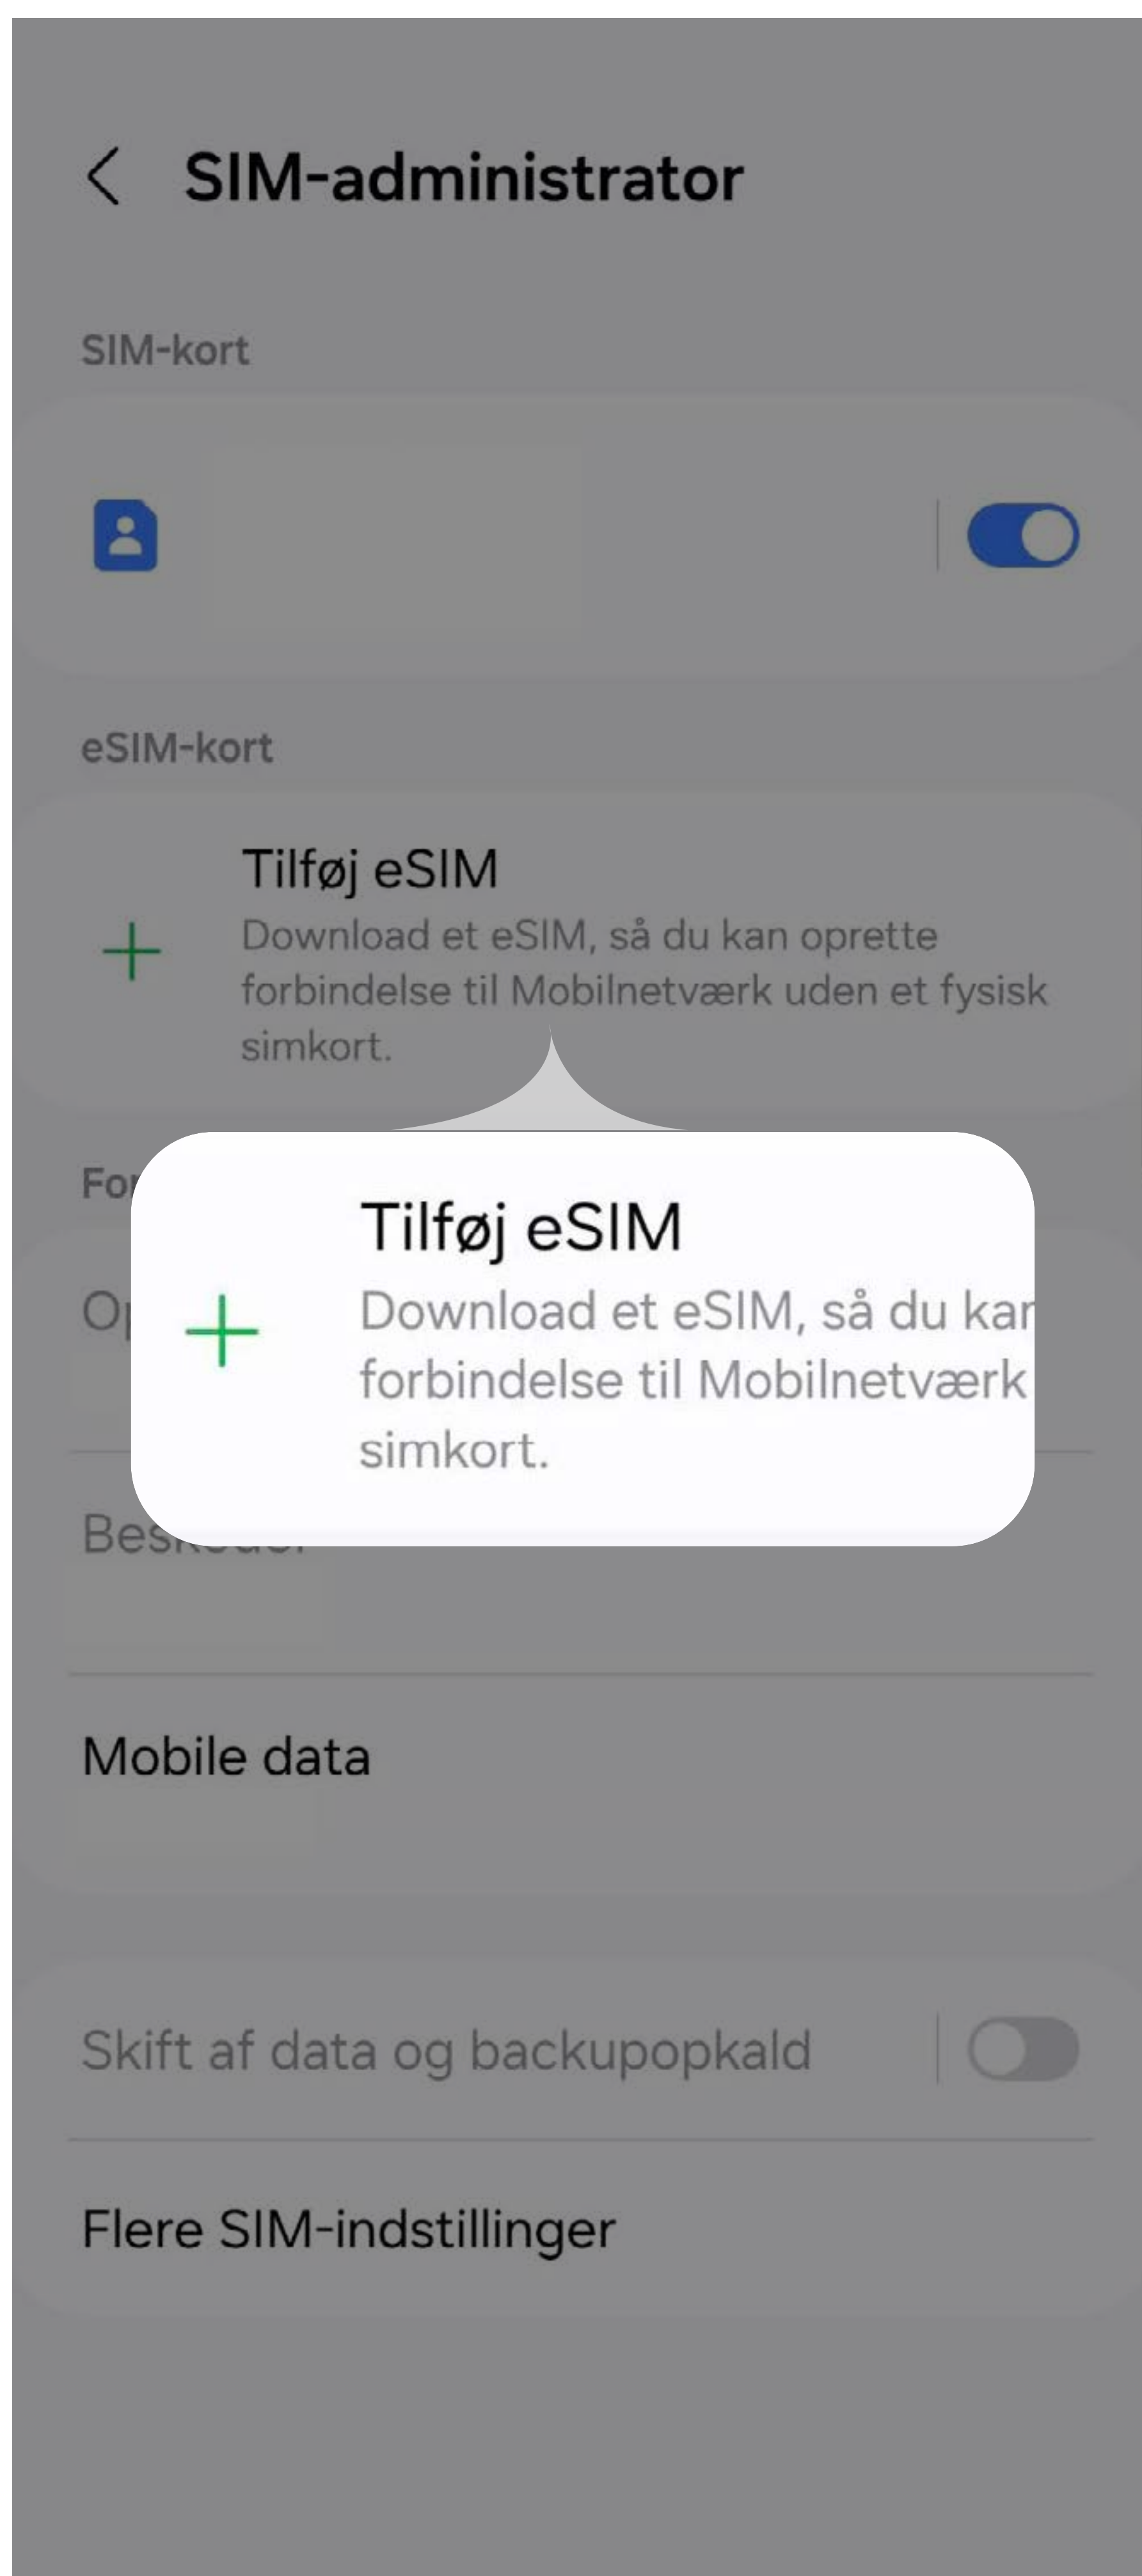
SIM-administrator

SIM-kort

eSIM-kort

Tilføj eSIM
Download et eSIM, så du kan oprette forbindelse til Mobilnetværk uden et fysisk simkort.

Fo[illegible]

O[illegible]

Tilføj eSIM
Download et eSIM, så du kan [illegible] forbindelse til Mobilnetværk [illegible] simkort.

Bes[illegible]

Mobile data

Skift af data og backupopkald

Flere SIM-indstillinger